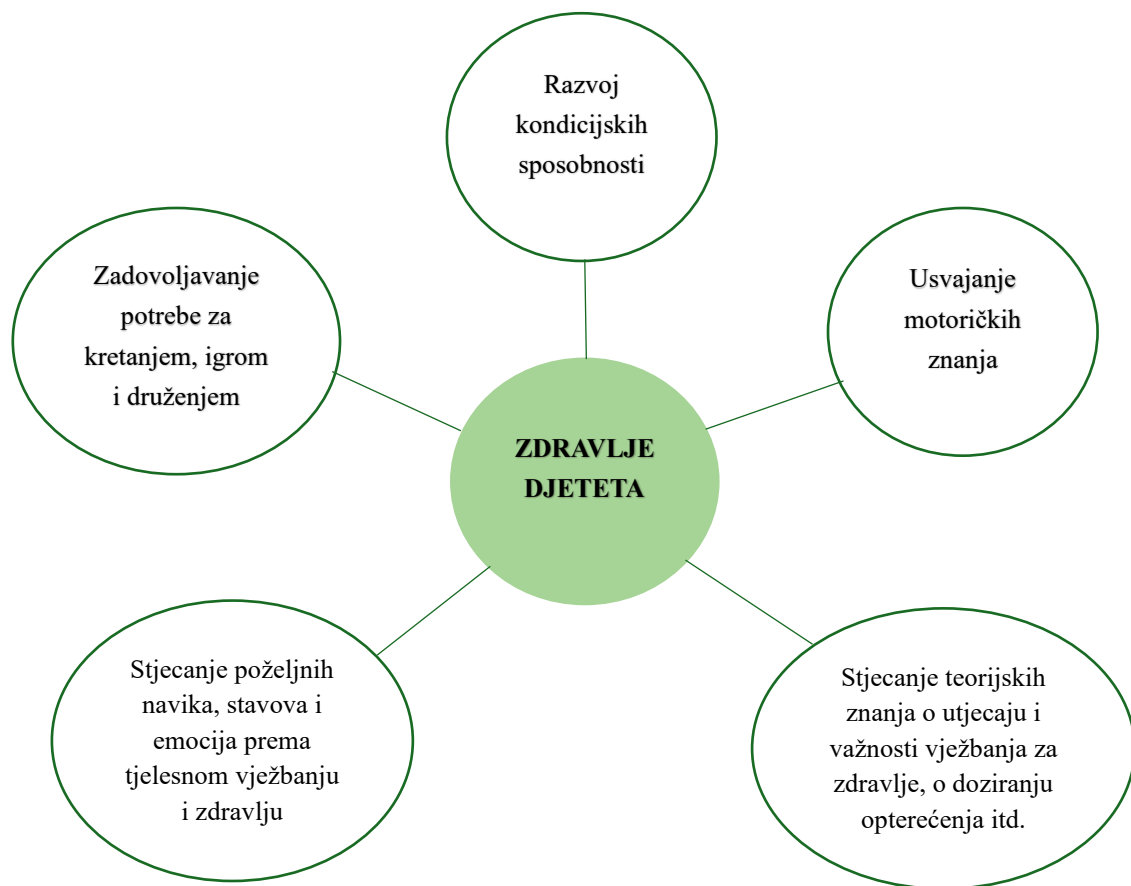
Razvoj kondicijskih sposobnosti

Zadovoljavanje potrebe za kretanjem, igrom i druženjem

Usvajanje motoričkih znanja

ZDRAVLJE DJETETA

Stjecanje poželjnih navika, stavova i emocija prema tjelesnom vježbanju i zdravlju

Stjecanje teorijskih znanja o utjecaju i važnosti vježbanja za zdravlje, o doziranju opterećenja itd.